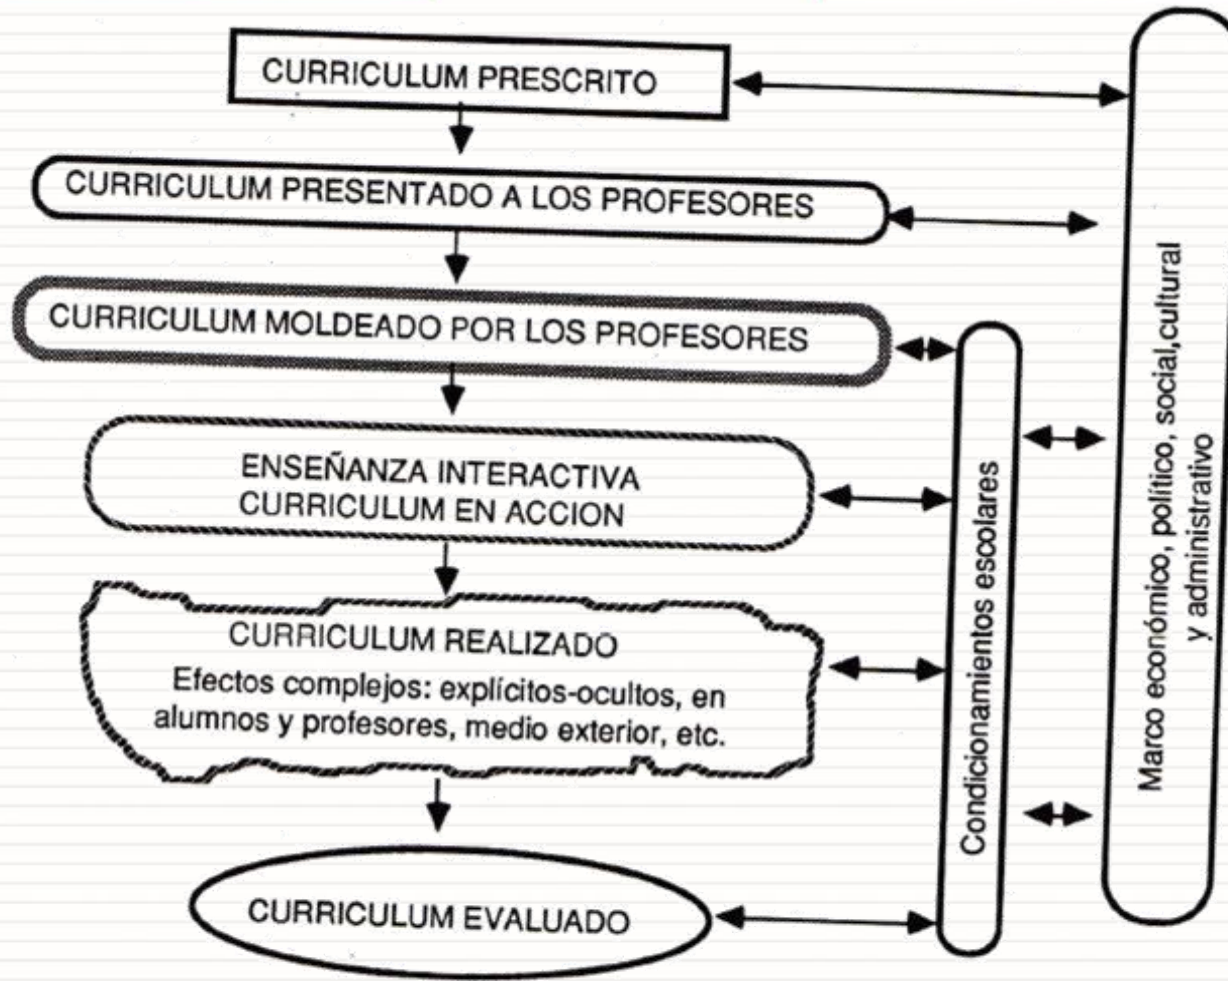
CURRICULUM PRESCRITO

CURRICULUM PRESENTADO A LOS PROFESORES

CURRICULUM MOLDEADO POR LOS PROFESORES

ENSEÑANZA INTERACTIVA
CURRICULUM EN ACCION

CURRICULUM REALIZADO
Efectos complejos: explícitos-ocultos, en alumnos y profesores, medio exterior, etc.

CURRICULUM EVALUADO

Condicionamientos escolares

Marco económico, político, social,cultural y administrativo